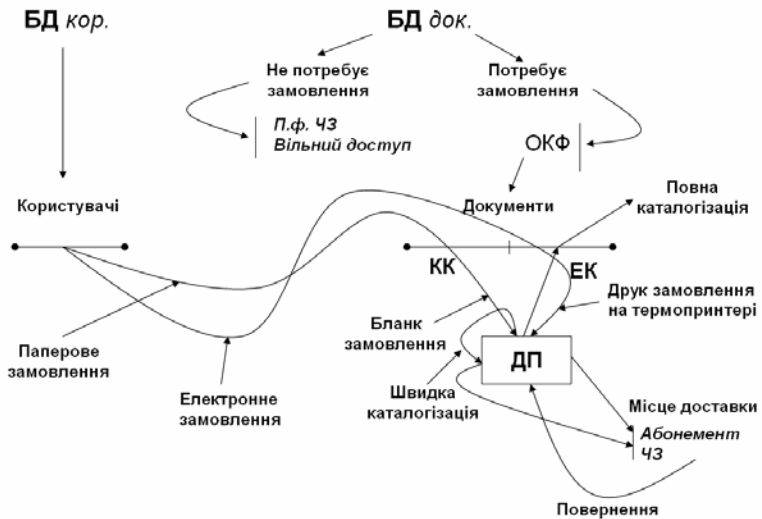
БД кор.

БД док.

Не потребує замовлення

Потребує замовлення

П.ф. ЧЗ
Вільний доступ

ОКФ

Користувачі

Документи

Повна каталогізація

КК

ЕК

Друк замовлення на термопринтері

Паперове замовлення

Електронне замовлення

Бланк замовлення

Швидка каталогізація

ДП

Місце доставки

Абонемент
ЧЗ

Повернення